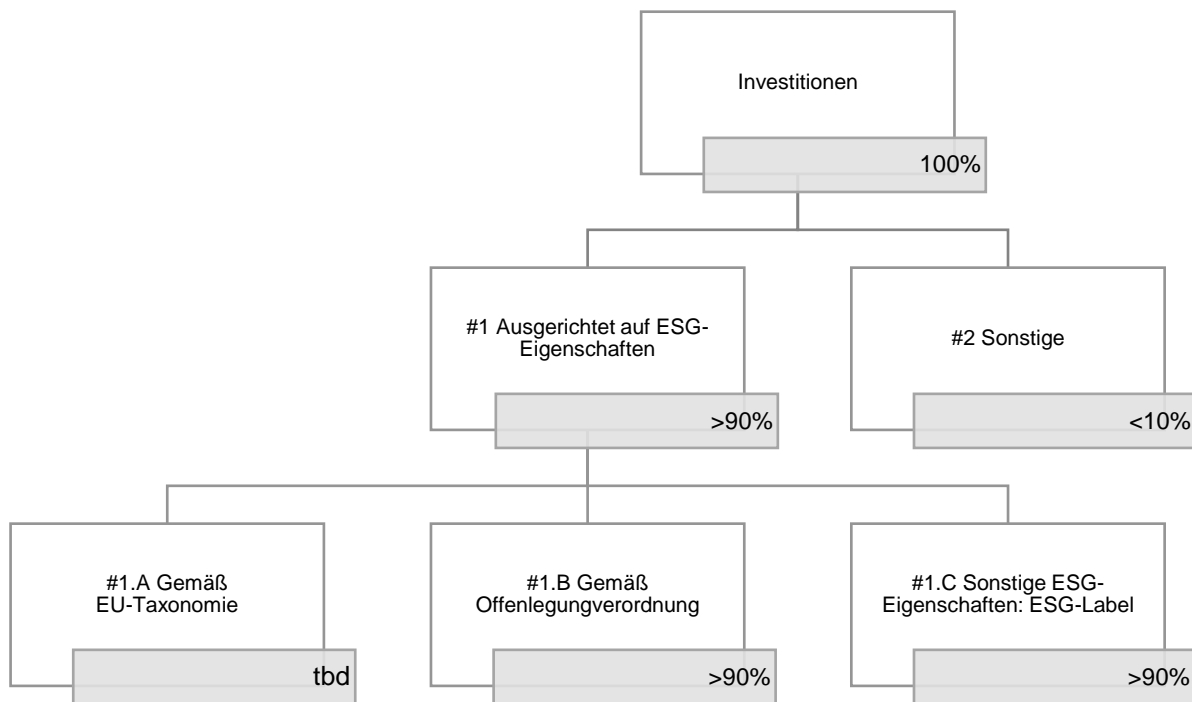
Investitionen

100%

#1 Ausgerichtet auf ESG-Eigenschaften

>90%

#2 Sonstige

<10%

#1.A Gemäß EU-Taxonomie

tbd

#1.B Gemäß Offenlegungverordnung

>90%

#1.C Sonstige ESG-Eigenschaften: ESG-Label

>90%